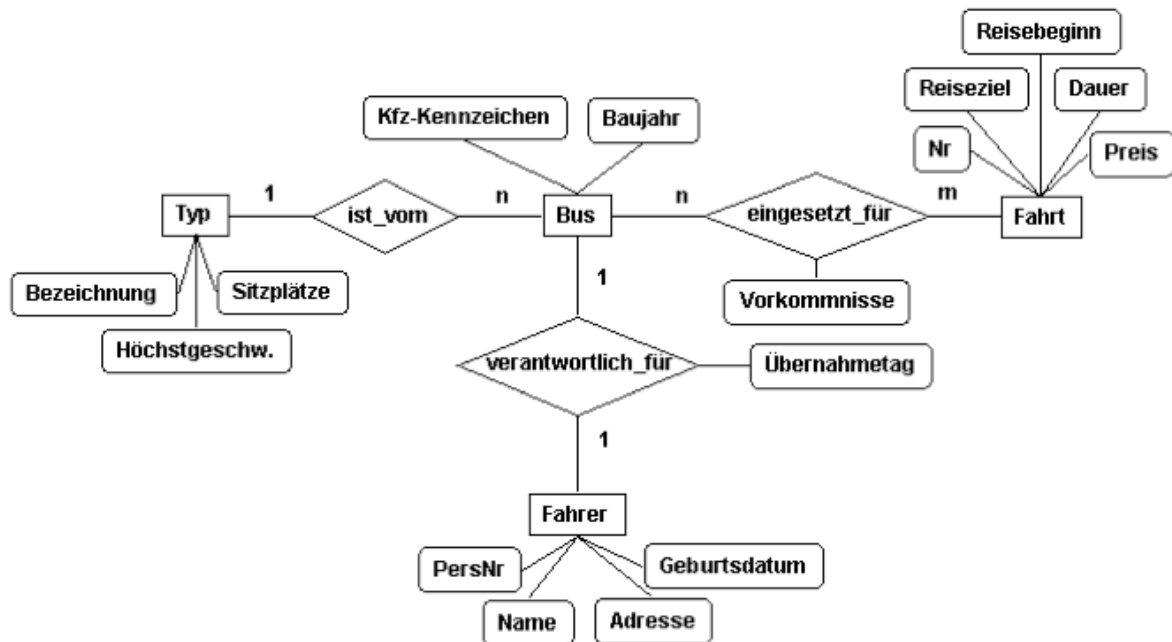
Reisebeginn

Reiseziel

Dauer

Kfz-Kennzeichen

Baujahr

Nr

Preis

1

n

n

m

Typ

ist_vom

Bus

eingesetzt_für

Fahrt

1

Bezeichnung

Sitzplätze

Vorkommnisse

Höchstgeschw.

verantwortlich_für

Übernahmetag

1

Fahrer

PersNr

Geburtsdatum

Name

Adresse